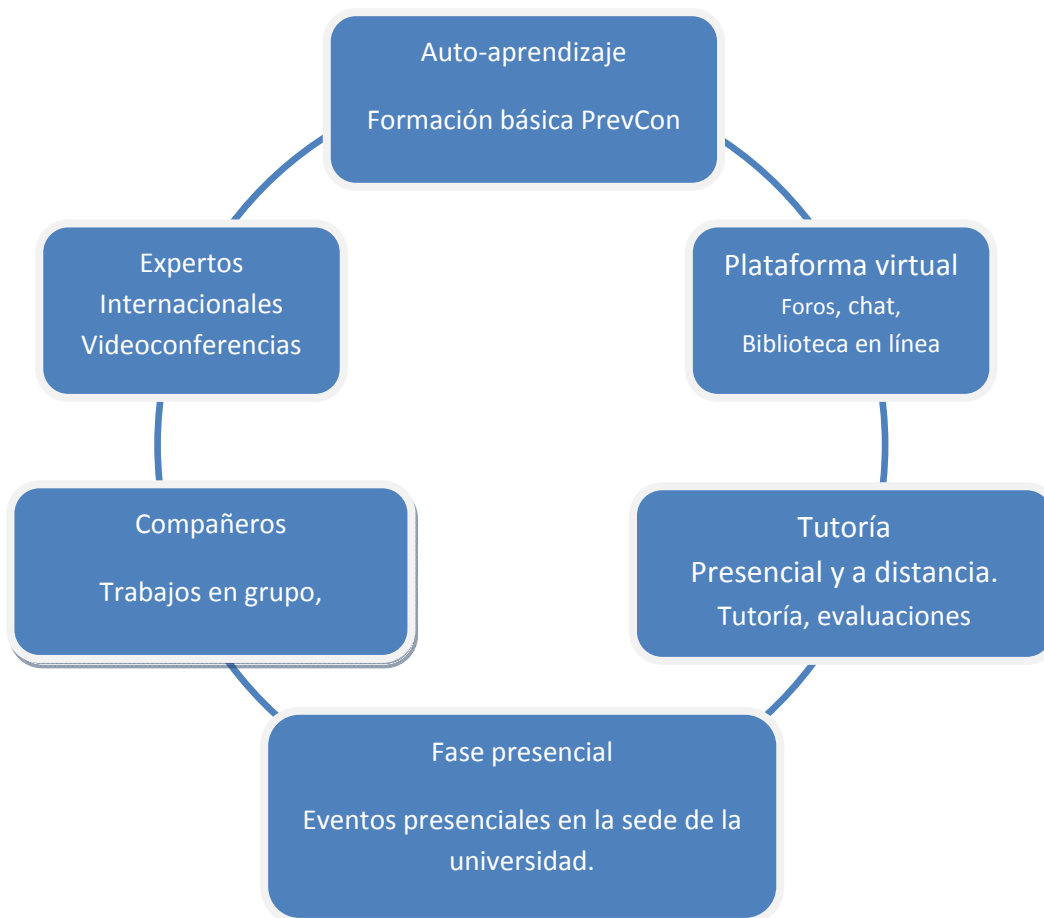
Auto-aprendizaje

Formación básica PrevCon

Plataforma virtual
Foros, chat,
Biblioteca en línea

Tutoría
Presencial y a distancia.
Tutoría, evaluaciones

Fase presencial

Eventos presenciales en la sede de la universidad.

Compañeros

Trabajos en grupo,

Expertos
Internacionales
Videoconferencias